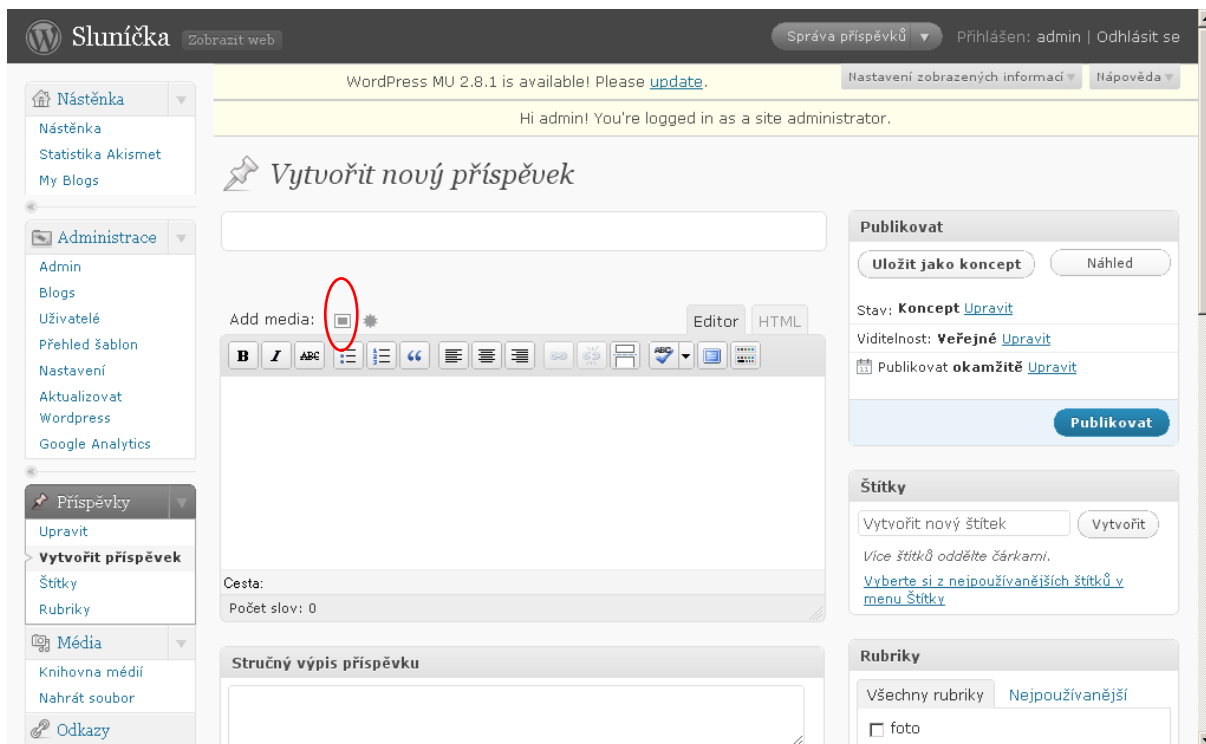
Sluníčka Zobrazit web

Správa příspěvků ▼ Přihlášen: admin | Odhlásit se

WordPress MU 2.8.1 is available! Please update.

Nastavení zobrazených informací ▼ Nápověda ▼

Hi admin! You're logged in as a site administrator.

Nástěnka
Nástěnka
Statistika Akismet
My Blogs

Administrace
Admin
Blogs
Uživatelé
Přehled šablon
Nastavení
Aktualizovat Wordpress
Google Analytics

Příspěvky
Upravit
Vytvořit příspěvek
Štítky
Rubriky

Média
Knihovna médií
Nahrát soubor

Odkazy

Vytvořit nový příspěvek

Add media:

Editor HTML

Cesta:

Počet slov: 0

Stručný výpis příspěvku

Publikovat

Uložit jako koncept Náhled

Stav: Koncept Upravit

Viditelnost: Veřejné Upravit

Publikovat okamžitě Upravit

Publikovat

Štítky

Vytvořit nový štítek Vytvořit

Více štítků oddělte čárkami.

Vyberte si z nejpoužívanějších štítků v menu Štítky

Rubriky

Všechny rubriky Nejpoužívanější

foto